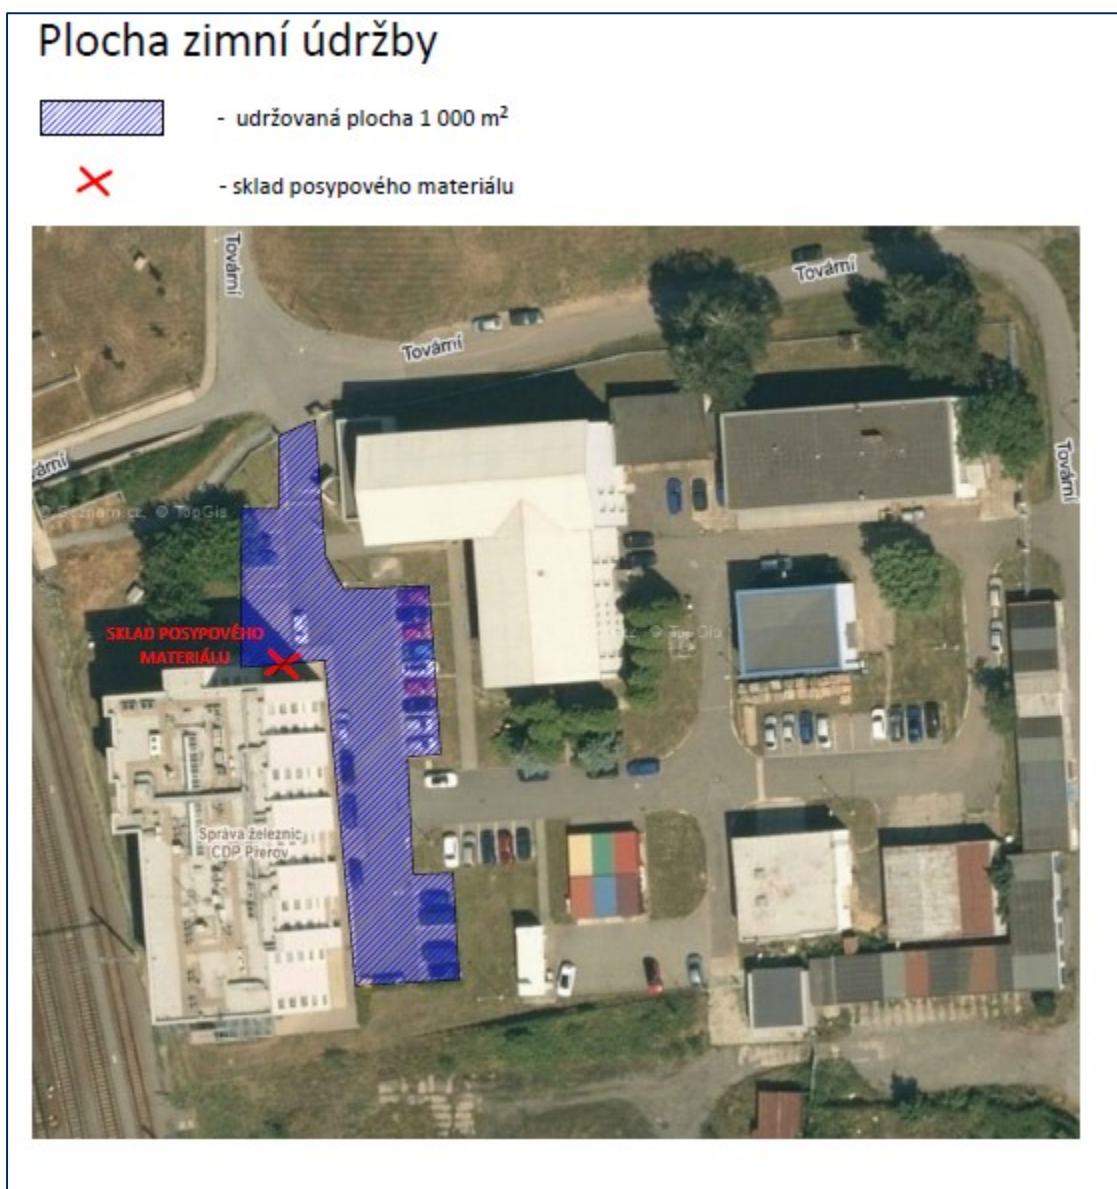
Plocha zimní údržby

- udržovaná plocha 1 000 m$^2$

- sklad posypového materiálu

Tovární

Tovární

Tovární

Tovární

ární

© Seznam.cz, © TopGis

SKLAD POSYPOVÉHO MATERIÁLU

cz, © TopGis

Správa železnic CDP Přerov